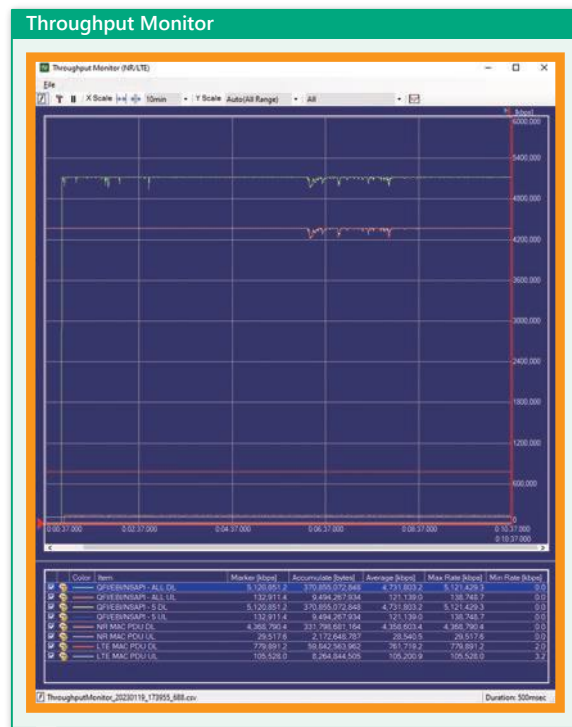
Throughput Monitor

Throughput Monitor (NR/LTE)

File

X Scale 10min Y Scale Auto(All Range) All

[kbps]
6000,000
5400,000
4800,000
4200,000
3600,000
3000,000
2400,000
1800,000
1200,000
600,000
0

0:00:37.000 0:02:37.000 0:04:37.000 0:06:37.000 0:08:37.000 0:10:37.000
0:10:37.000

| | | Color | Item | Marker [kbps] | Accumulate [bytes] | Average [kbps] | Max Rate [kbps] | Min Rate [kbps] |
|---|---|---|---|---|---|---|---|---|
| | | | QFVEB/NSAPI - ALL DL | 5,120,851.2 | 370,855,072,848 | 4,731,803.2 | 5,121,429.3 | 0.0 |
| | | | QFVEB/NSAPI - ALL UL | 132,911.4 | 9,494,267,934 | 121,139.0 | 138,745.7 | 0.0 |
| | | | QFVEB/NSAPI - 5 DL | 5,120,851.2 | 370,855,072,848 | 4,731,803.2 | 5,121,429.3 | 0.0 |
| | | | QFVEB/NSAPI - 5 UL | 132,911.4 | 9,494,267,934 | 121,139.0 | 138,745.7 | 0.0 |
| | | | NR MAC PDU DL | 4,368,790.4 | 331,781,681,164 | 4,368,503.4 | 4,368,790.4 | 0.0 |
| | | | NR MAC PDU UL | 29,517.6 | 2,172,648,787 | 28,540.5 | 29,517.6 | 0.0 |
| | | | LTE MAC PDU DL | 779,891.2 | 59,842,563,962 | 761,719.2 | 779,891.2 | 2.0 |
| | | | LTE MAC PDU UL | 105,528.0 | 8,264,844,505 | 105,200.9 | 105,528.0 | 3.2 |

ThroughputMonitor_20230119_173955_688.csv Duration: 500msec